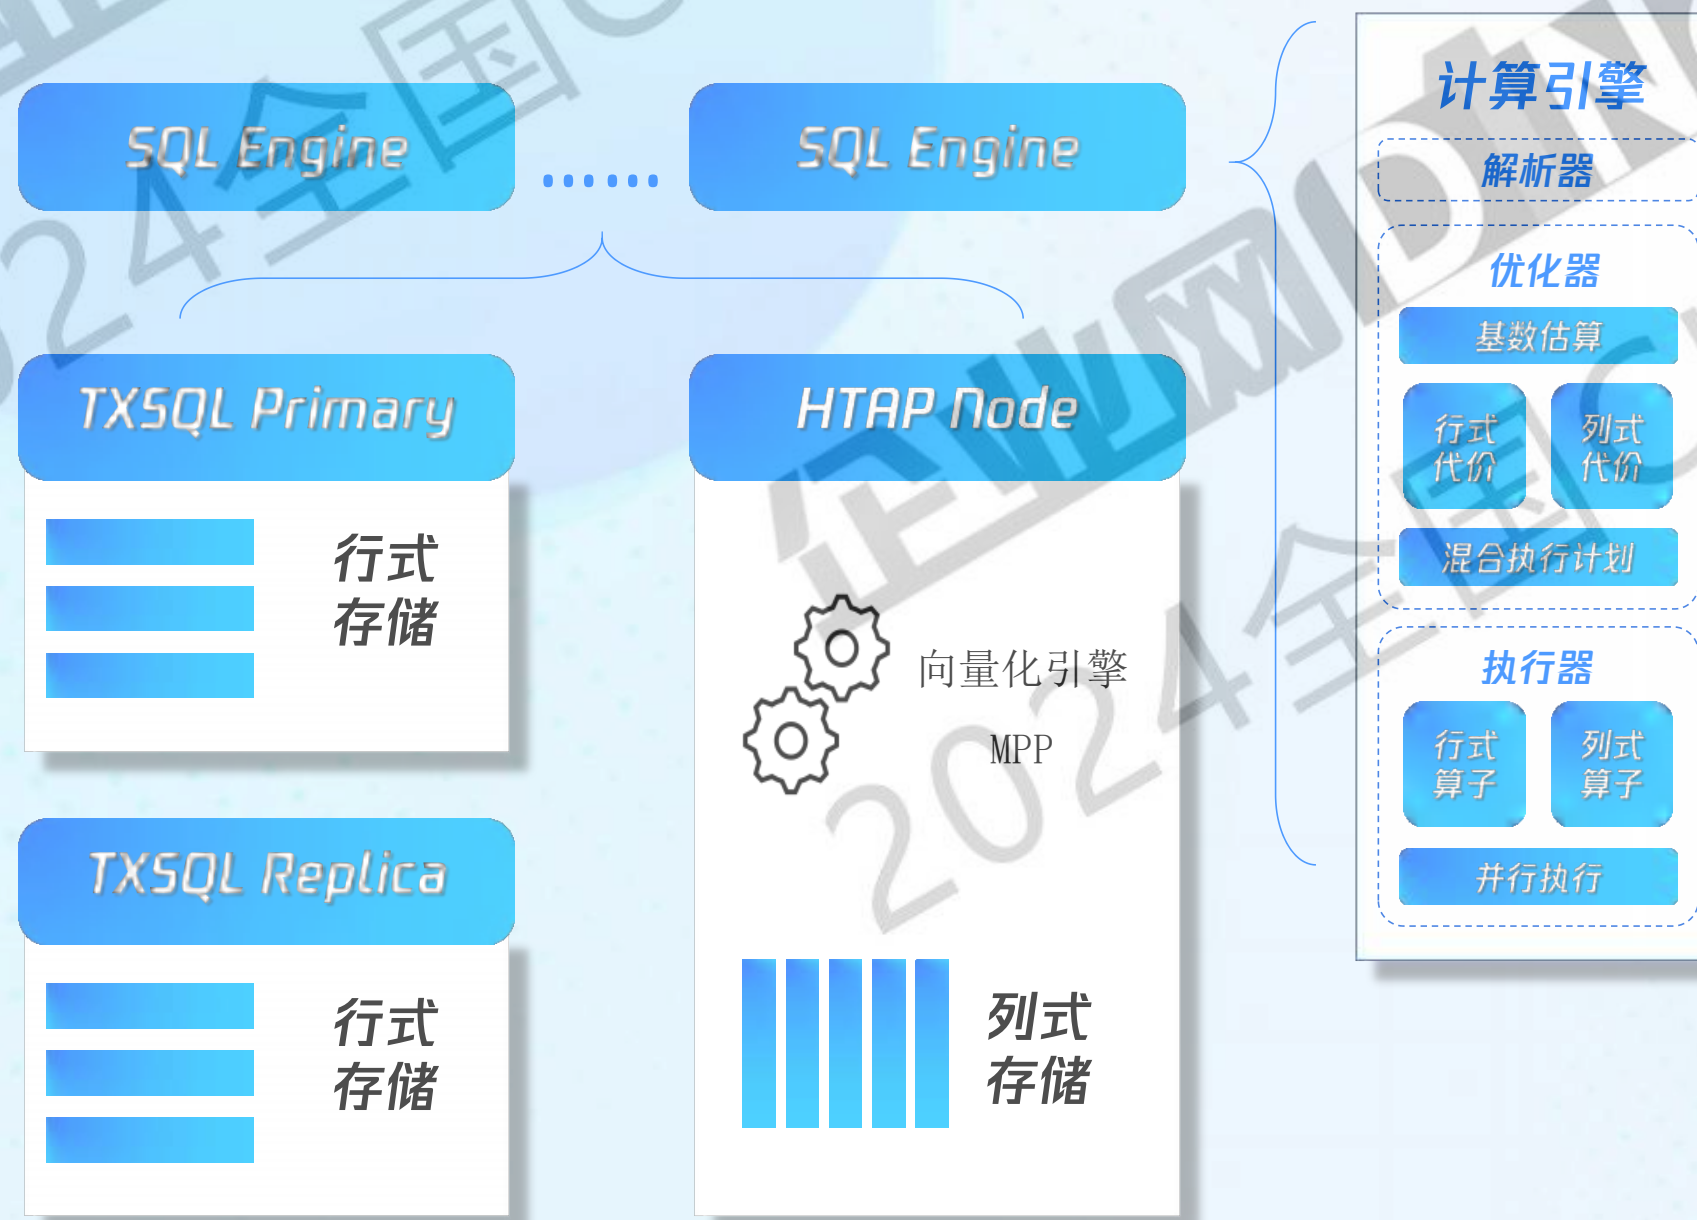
SQL Engine ...... SQL Engine

TXSQL Primary

行式存储

HTAP Node

向量化引擎

MPP

列式存储

TXSQL Replica

行式存储

计算引擎

解析器

优化器

基数估算

行式代价

列式代价

混合执行计划

执行器

行式算子

列式算子

并行执行

2024全国